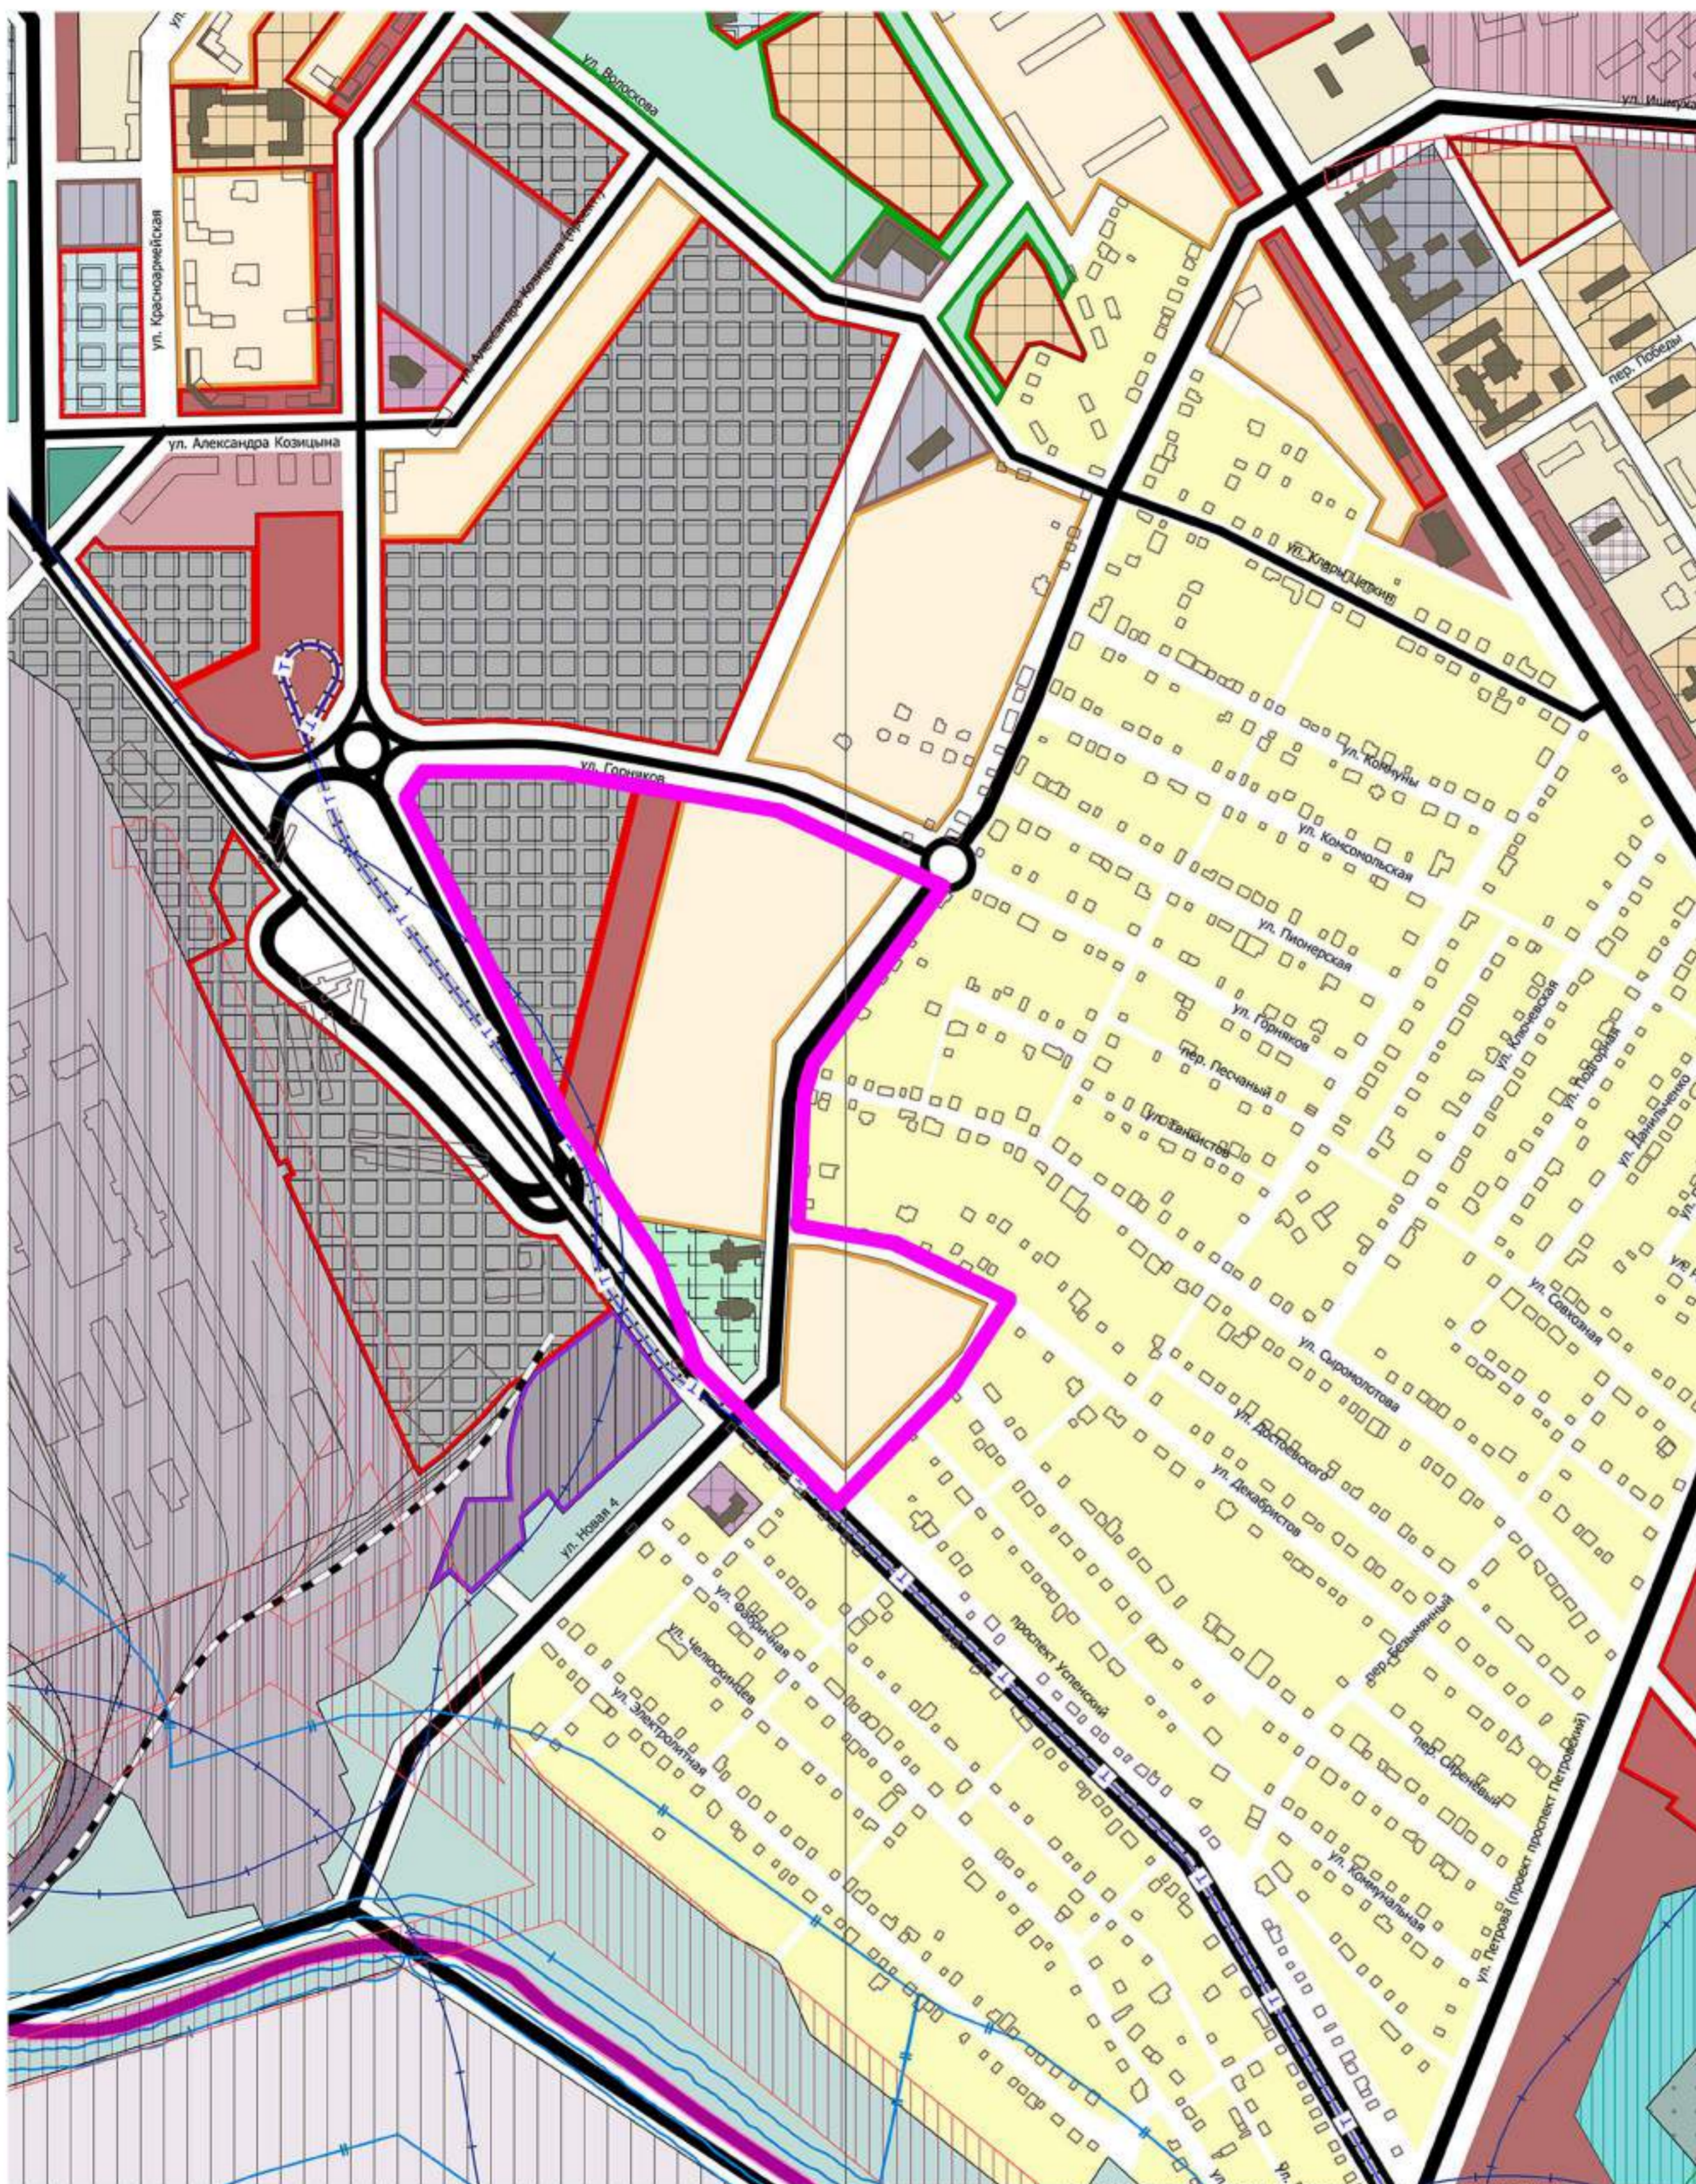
ул. Волоскова
ул. Ишимская
ул. Красноармейская
ул. Александра Козицына (проект)
ул. Александра Козицына
пер. Победы
ул. Клары Цеткин
ул. Горняков
ул. Коммуны
ул. Комсомольская
ул. Пионерская
ул. Горняков
пер. Песчаный
ул. Ключевская
ул. Пограничная
ул. Данильченко
ул. Заикистов
ул. Совхозная
ул. Сыромолотова
ул. Достоевского
ул. Декабристов
ул. Новая 4
ул. Фабричная
ул. Челюскинцев
ул. Электролитная
проспект Успенский
пер. Безымянный
пер. Сиреневый
ул. Коммунальная
ул. Петрова (проект проспект Петровский)